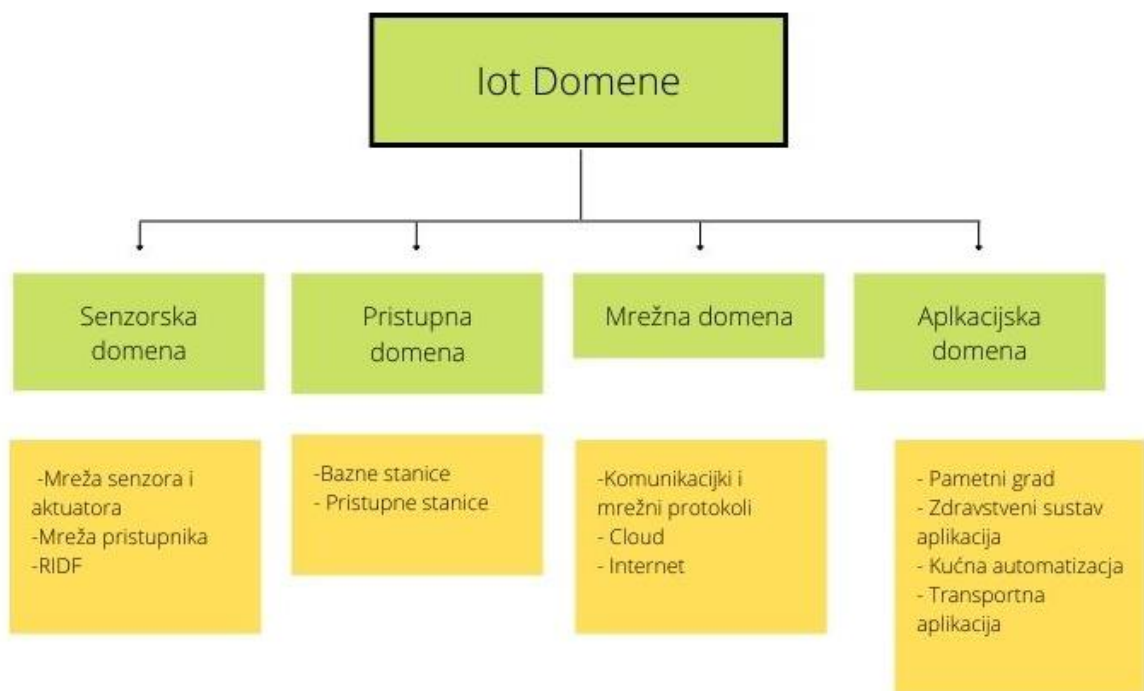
Iot Domene

Senzorska domena

Pristupna domena

Mrežna domena

Aplkacijska domena

-Mreža senzora i aktuatora
-Mreža pristupnika
-RIDF

-Bazne stanice
- Pristupne stanice

-Komunikacijki i mrežni protokoli
- Cloud
- Internet

- Pametni grad
- Zdravstveni sustav aplikacija
- Kućna automatizacja
- Transportna aplikacija